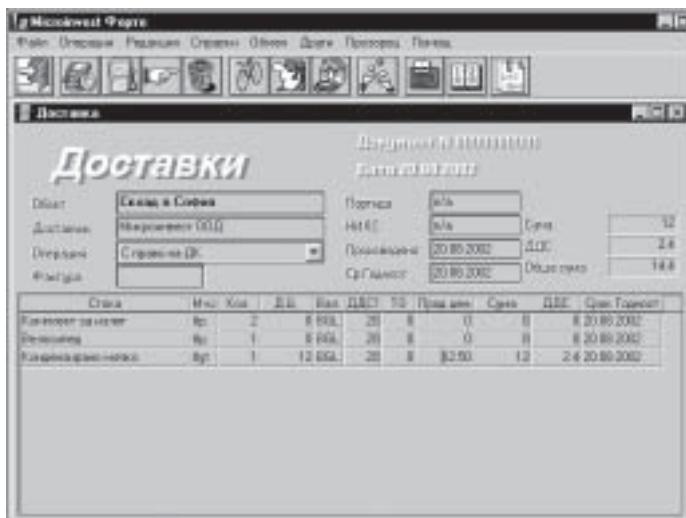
Microinvest Форте
Файл Операции Редакция Справки Обмен Други Прозорец Помощ

Доставка

Доставки

Документ № 0000000001
Дата 20.08.2002

Обект: Склад в София
Доставчик: Микроинвест ООД
Операция: Справка на ДК
Фактура:

Партида: n/a
Изт.ЕС: n/a
Произведена: 20.08.2002
Ср.Годност: 20.08.2002

Сума: 12
ДДС: 2.4
Обща сума: 14.4

| Стока | Мярка | Кол. | Д.Ц. | Вал. | ДДС% | ТО | Прод.цена | Сума | ДДС | Срок Годност |
|---|---|---|---|---|---|---|---|---|---|---|
| Компютър за малки | бр. | 2 | 8 | BGL | 20 | 8 | 0 | 0 | 0 | 20.08.2002 |
| Велосипед | бр. | 1 | 8 | BGL | 20 | 8 | 0 | 0 | 0 | 20.08.2002 |
| Кондензирано мляко | бут. | 1 | 12 | BGL | 20 | 8 | $2.50 | 12 | 2.4 | 20.08.2002 |